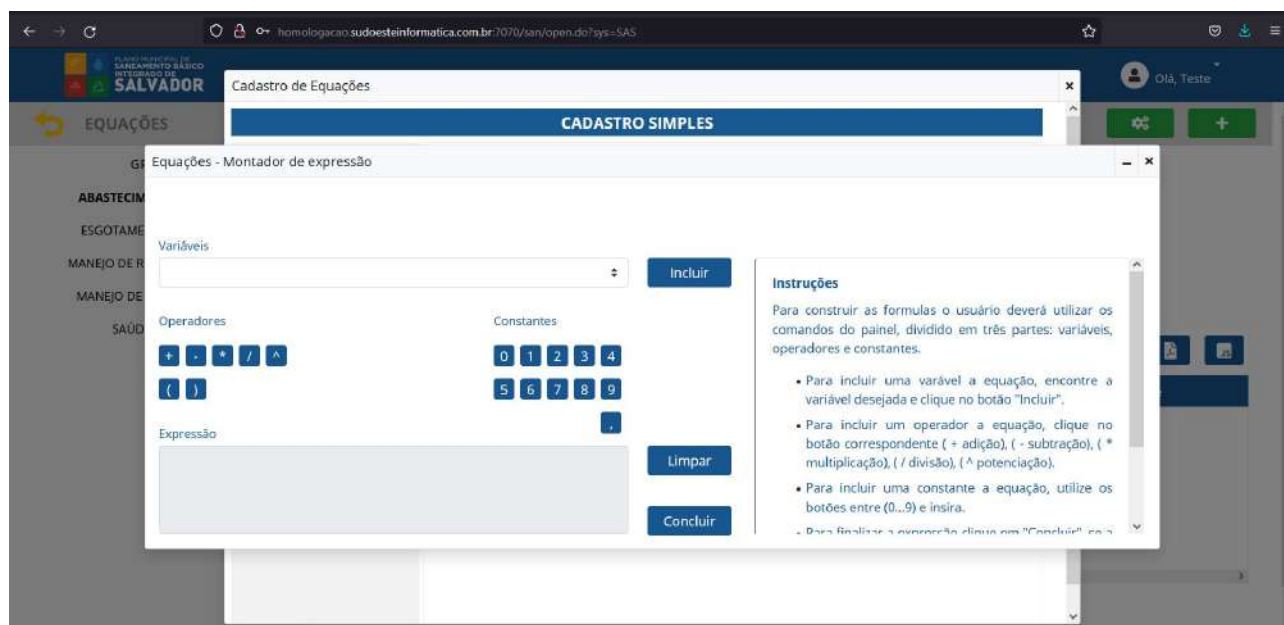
homologacao.sudoesteinformatica.com.br:7070/san/open.do?sys=SAS

PLANO MUNICIPAL DE SANEAMENTO BÁSICO INTEGRADO DE SALVADOR

Olá, Teste

EQUAÇÕES

GI

ABASTECIM

ESGOTAME

MANEJO DE R

MANEJO DE

SAÚD

Cadastro de Equações

CADASTRO SIMPLES

Equações - Montador de expressão

Variáveis

Incluir

Operadores

+ - * / ^

( )

Constantes

0 1 2 3 4

5 6 7 8 9

.

Expressão

Limpar

Concluir

Instruções

Para construir as formulas o usuário deverá utilizar os comandos do painel, dividido em três partes: variáveis, operadores e constantes.

• Para incluir uma varável a equação, encontre a variável desejada e clique no botão "Incluir".

• Para incluir um operador a equação, clique no botão correspondente ( + adição), ( - subtração), ( * multiplicação), ( / divisão), ( ^ potenciação).

• Para incluir uma constante a equação, utilize os botões entre (0...9) e insira.

• Para finalizar a expressão clique em "Concluir" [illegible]